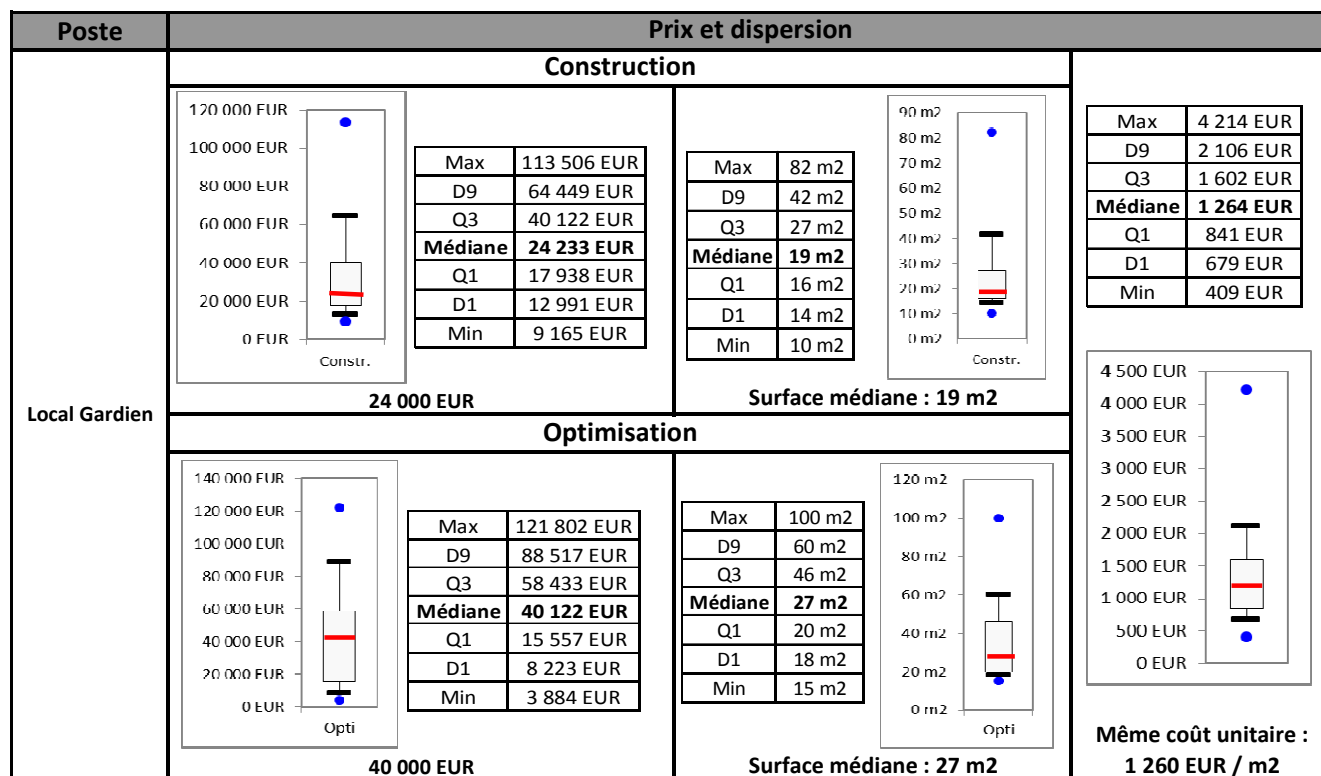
| Poste | Prix et dispersion |
|---|---|

Local Gardien

Construction

120 000 EUR
100 000 EUR
80 000 EUR
60 000 EUR
40 000 EUR
20 000 EUR
0 EUR
Constr.

| Max | 113 506 EUR |
|---|---|
| D9 | 64 449 EUR |
| Q3 | 40 122 EUR |
| **Médiane** | **24 233 EUR** |
| Q1 | 17 938 EUR |
| D1 | 12 991 EUR |
| Min | 9 165 EUR |

24 000 EUR

| Max | 82 m2 |
|---|---|
| D9 | 42 m2 |
| Q3 | 27 m2 |
| **Médiane** | **19 m2** |
| Q1 | 16 m2 |
| D1 | 14 m2 |
| Min | 10 m2 |

90 m2
80 m2
70 m2
60 m2
50 m2
40 m2
30 m2
20 m2
10 m2
0 m2
Constr.

Surface médiane : 19 m2

Optimisation

140 000 EUR
120 000 EUR
100 000 EUR
80 000 EUR
60 000 EUR
40 000 EUR
20 000 EUR
0 EUR
Opti

| Max | 121 802 EUR |
|---|---|
| D9 | 88 517 EUR |
| Q3 | 58 433 EUR |
| **Médiane** | **40 122 EUR** |
| Q1 | 15 557 EUR |
| D1 | 8 223 EUR |
| Min | 3 884 EUR |

40 000 EUR

| Max | 100 m2 |
|---|---|
| D9 | 60 m2 |
| Q3 | 46 m2 |
| **Médiane** | **27 m2** |
| Q1 | 20 m2 |
| D1 | 18 m2 |
| Min | 15 m2 |

120 m2
100 m2
80 m2
60 m2
40 m2
20 m2
0 m2
Opti

Surface médiane : 27 m2

| Max | 4 214 EUR |
|---|---|
| D9 | 2 106 EUR |
| Q3 | 1 602 EUR |
| **Médiane** | **1 264 EUR** |
| Q1 | 841 EUR |
| D1 | 679 EUR |
| Min | 409 EUR |

4 500 EUR
4 000 EUR
3 500 EUR
3 000 EUR
2 500 EUR
2 000 EUR
1 500 EUR
1 000 EUR
500 EUR
0 EUR

**Même coût unitaire : 1 260 EUR / m2**